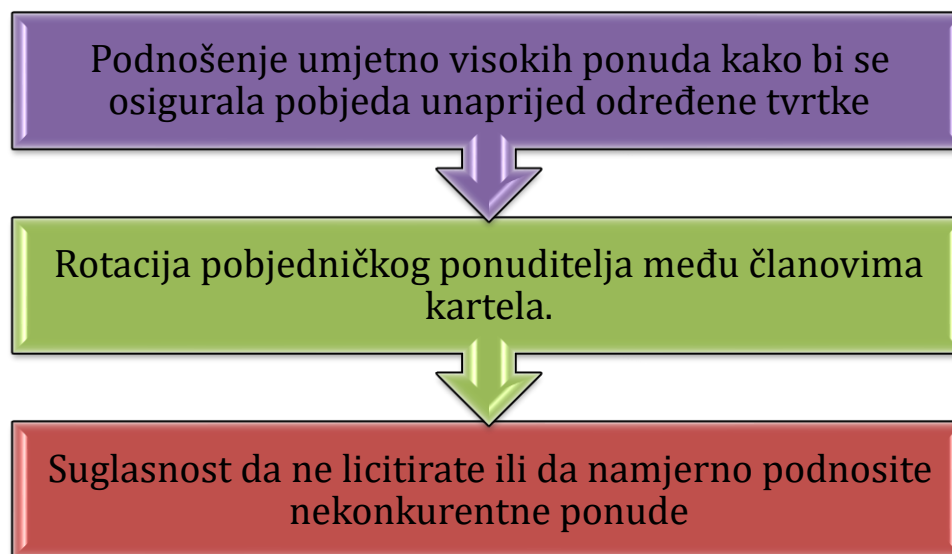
Podnošenje umjetno visokih ponuda kako bi se osigurala pobjeda unaprijed određene tvrtke

Rotacija pobjedničkog ponuditelja među članovima kartela.

Suglasnost da ne licitirate ili da namjerno podnosite nekonkurentne ponude